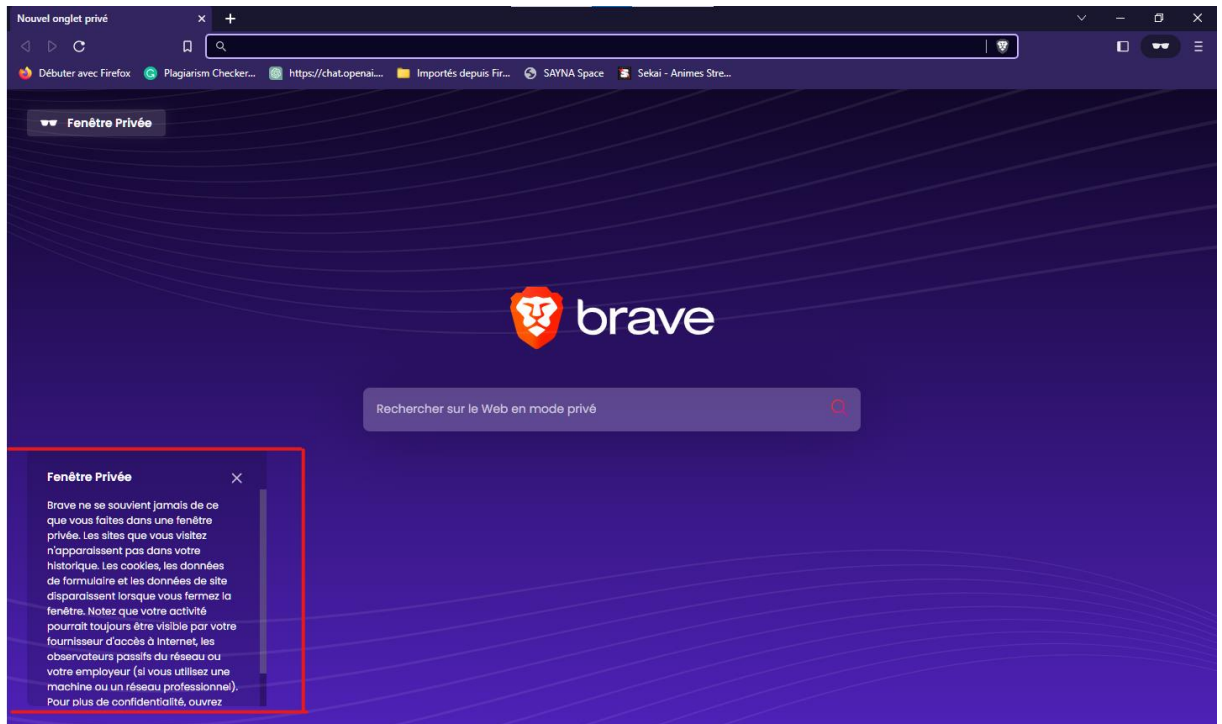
Nouvel onglet privé ×
+

Débuter avec Firefox
Plagiarism Checker...
https://chat.openai....
Importés depuis Fir...
SAYNA Space
Sekai - Animes Stre...

Fenêtre Privée

brave

Rechercher sur le Web en mode privé

Fenêtre Privée ×

Brave ne se souvient jamais de ce que vous faites dans une fenêtre privée. Les sites que vous visitez n'apparaissent pas dans votre historique. Les cookies, les données de formulaire et les données de site disparaissent lorsque vous fermez la fenêtre. Notez que votre activité pourrait toujours être visible par votre fournisseur d'accès à Internet, les observateurs passifs du réseau ou votre employeur (si vous utilisez une machine ou un réseau professionnel). Pour plus de confidentialité, ouvrez